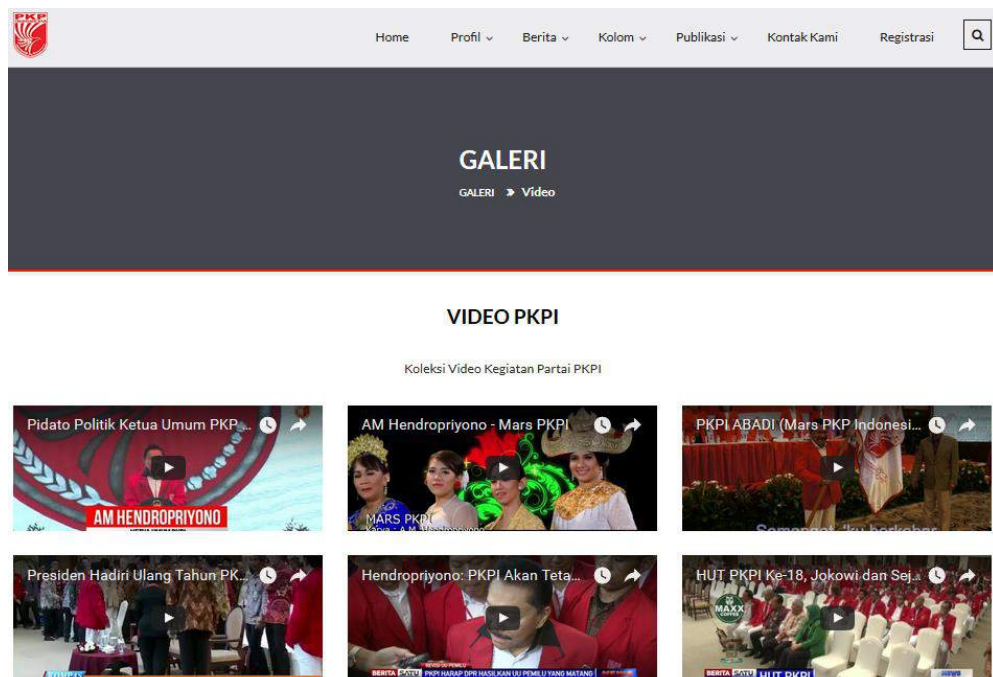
PKP

Home Profil Berita Kolom Publikasi Kontak Kami Registrasi

GALERI

GALERI » Video

VIDEO PKPI

Koleksi Video Kegiatan Partai PKPI

Pidato Politik Ketua Umum PKP...

AM HENDROPRIYONO

AM Hendropriyono - Mars PKPI

MARS PKPI

PKPI ABADI (Mars PKP Indonesi...

Semangat, 'ku berkobar

Presiden Hadiri Ulang Tahun PK...

Hendropriyono: PKPI Akan Teta...

BERITA SATU PKPI HARAP DPR HASILKAN UU PEMILU YANG MATANG

HUT PKPI Ke-18, Jokowi dan Sej...

MAXX COFFEE

BERITA SATU HUT PKPI